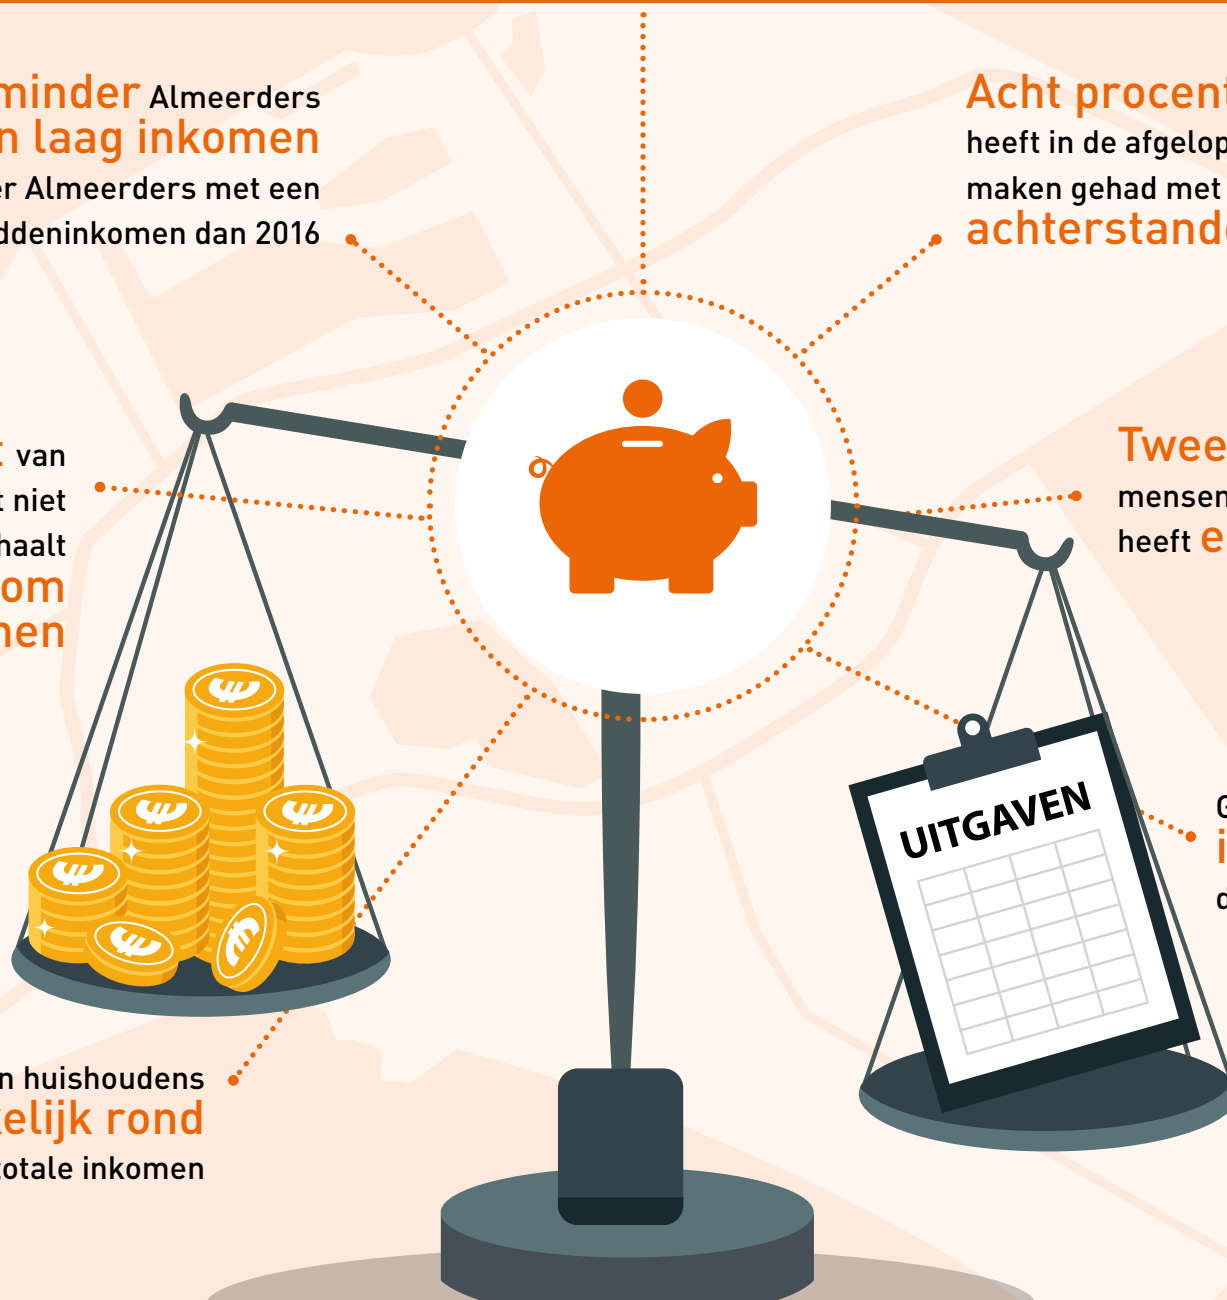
minder Almeerders
n laag inkomen
er Almeerders met een
ddeninkomen dan 2016

Acht procent
heeft in de afgelop
maken gehad met
achterstand

t van
t niet
haalt
om
nen

Twee
mensen
heeft e

UITGAVEN

G
i
c

n huishoudens
elijk rond
totale inkomen